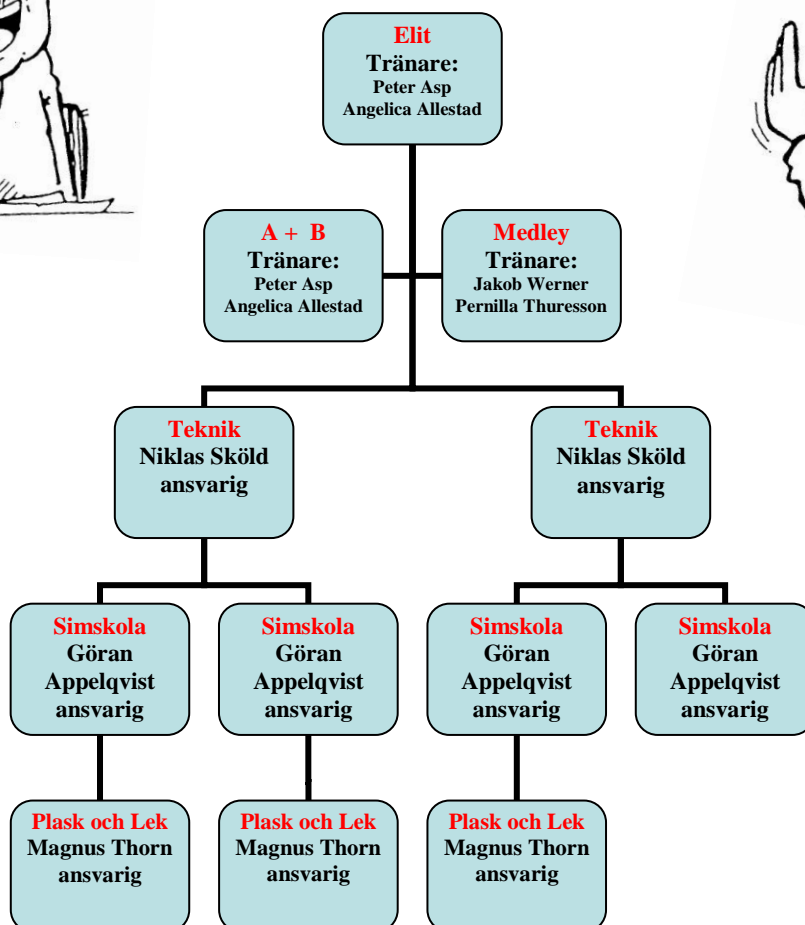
Elit
Tränare:
Peter Asp
Angelica Allestad

A + B
Tränare:
Peter Asp
Angelica Allestad

Medley
Tränare:
Jakob Werner
Pernilla Thuresson

Teknik
Niklas Sköld
ansvarig

Teknik
Niklas Sköld
ansvarig

Simskola
Göran
Appelqvist
ansvarig

Simskola
Göran
Appelqvist
ansvarig

Simskola
Göran
Appelqvist
ansvarig

Simskola
Göran
Appelqvist
ansvarig

Plask och Lek
Magnus Thorn
ansvarig

Plask och Lek
Magnus Thorn
ansvarig

Plask och Lek
Magnus Thorn
ansvarig